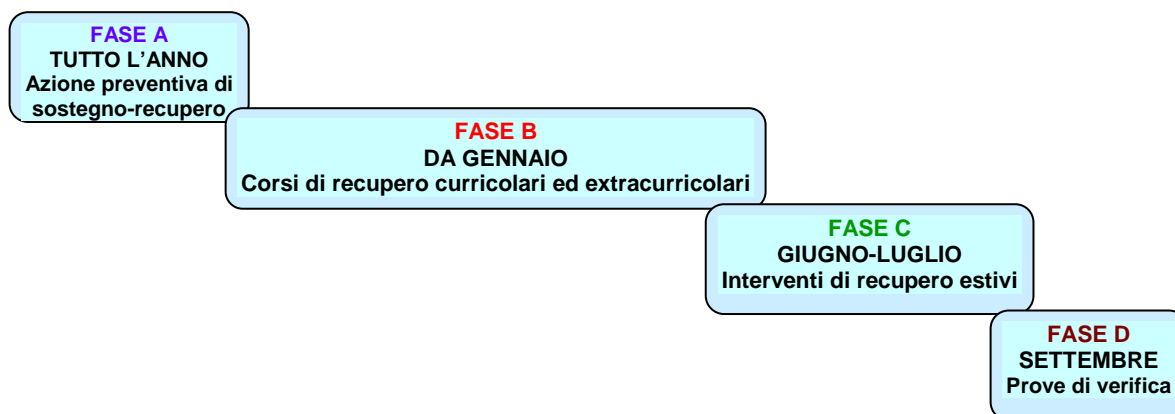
FASE A
TUTTO L’ANNO
Azione preventiva di sostegno-recupero

FASE B
DA GENNAIO
Corsi di recupero curricolari ed extracurricolari

FASE C
GIUGNO-LUGLIO
Interventi di recupero estivi

FASE D
SETTEMBRE
Prove di verifica